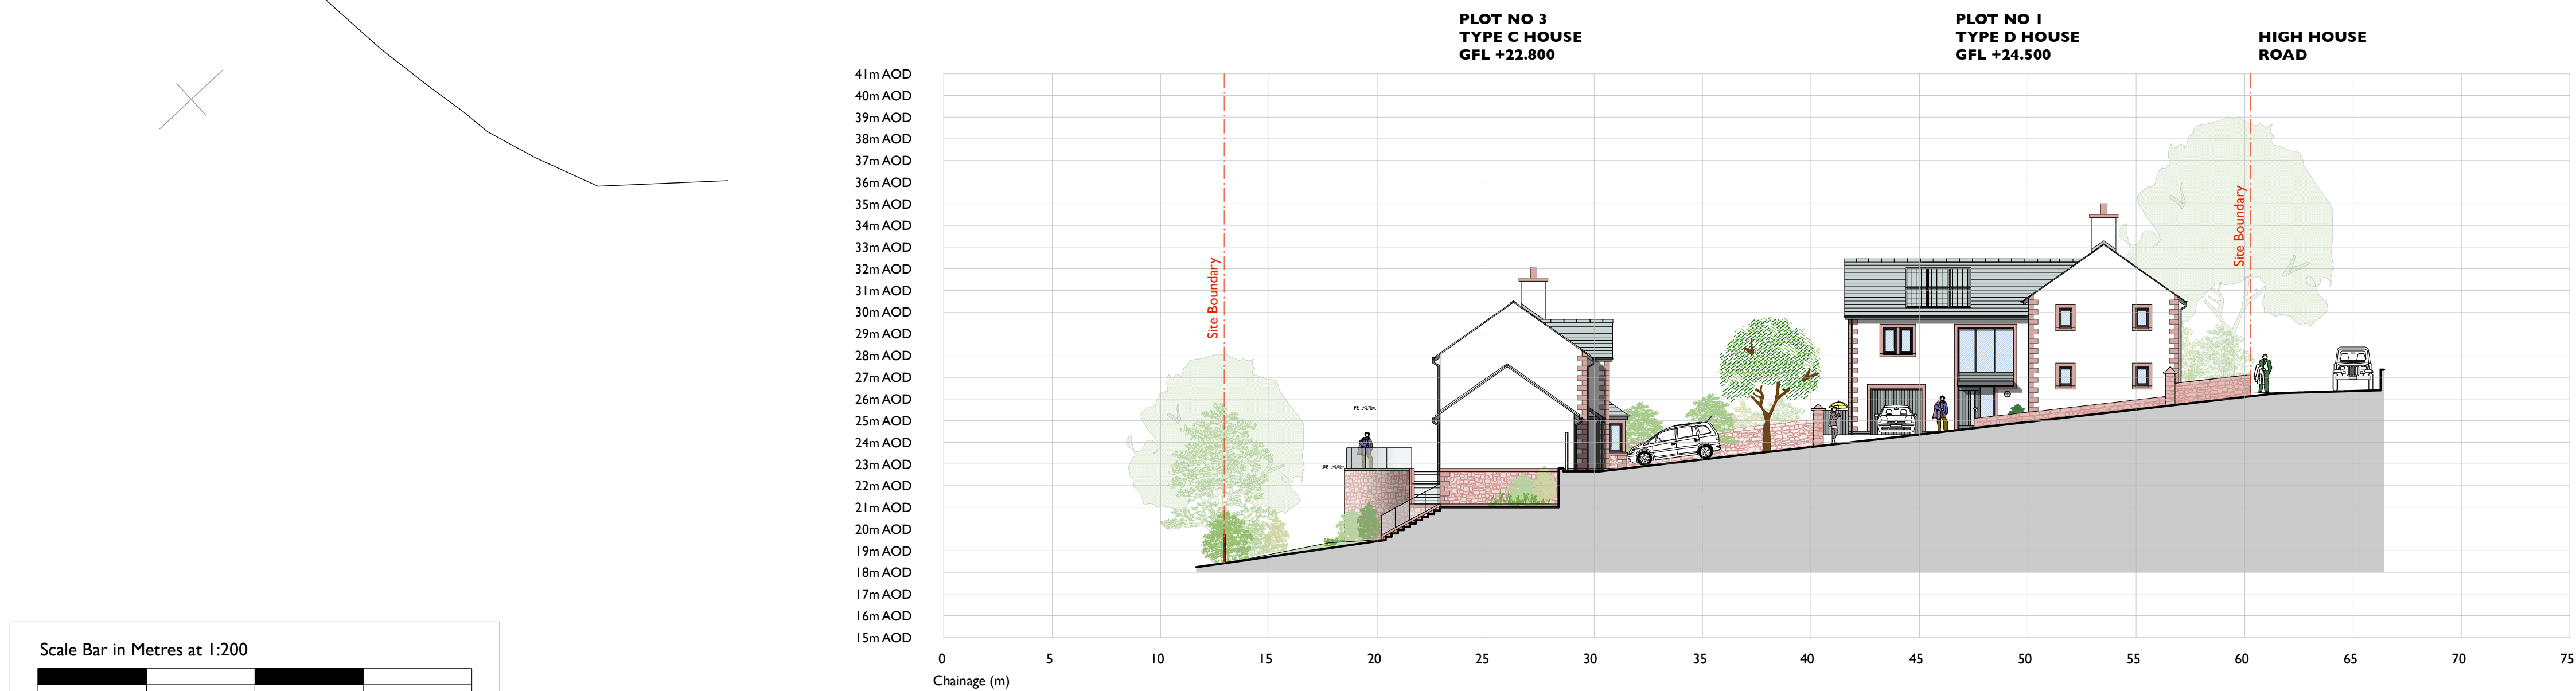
PLOT NO 3
TYPE C HOUSE
GFL +22.800

PLOT NO 1
TYPE D HOUSE
GFL +24.500

HIGH HOUSE
ROAD

41m AOD
40m AOD
39m AOD
38m AOD
37m AOD
36m AOD
35m AOD
34m AOD
33m AOD
32m AOD
31m AOD
30m AOD
29m AOD
28m AOD
27m AOD
26m AOD
25m AOD
24m AOD
23m AOD
22m AOD
21m AOD
20m AOD
19m AOD
18m AOD
17m AOD
16m AOD
15m AOD

Site Boundary

Site Boundary

0 5 10 15 20 25 30 35 40 45 50 55 60 65 70 75
Chainage (m)

Scale Bar in Metres at 1:200